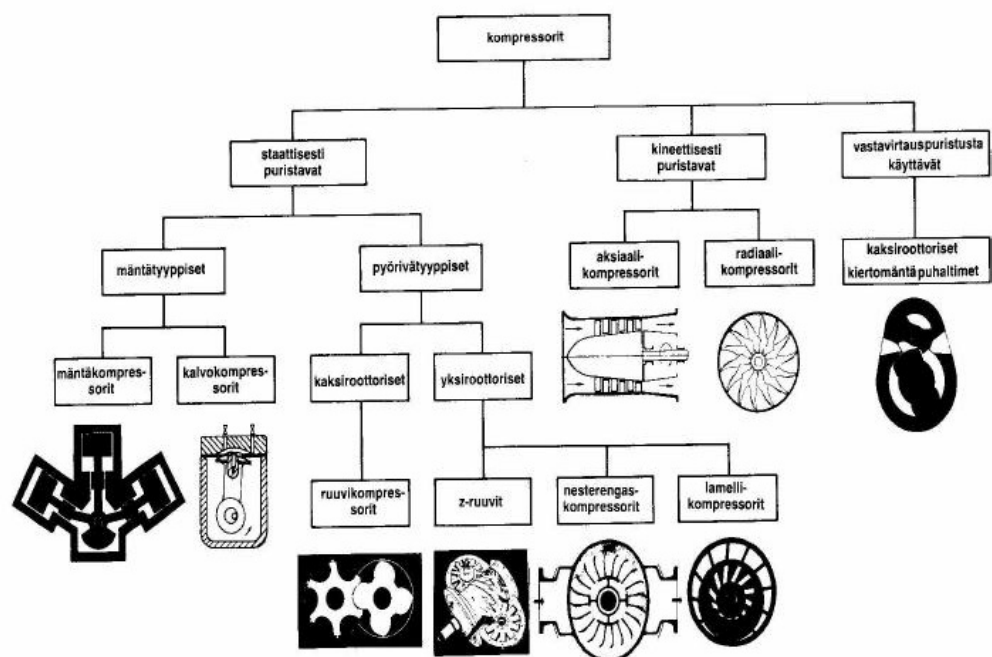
kompressorit

staattisesti puristavat

kineettisesti puristavat

vastavirtauspuristusta käyttävät

mäntätyyppiset

pyörivätyyppiset

aksiaalikompressorit

radiaalikompressorit

kaksiroottoriset kiertomäntä puhaltimet

mäntäkompressorit

kalvokompressorit

kaksiroottoriset

yksiroottoriset

ruuvikompressorit

z-ruuvit

nesterengaskompressorit

lamellikompressorit